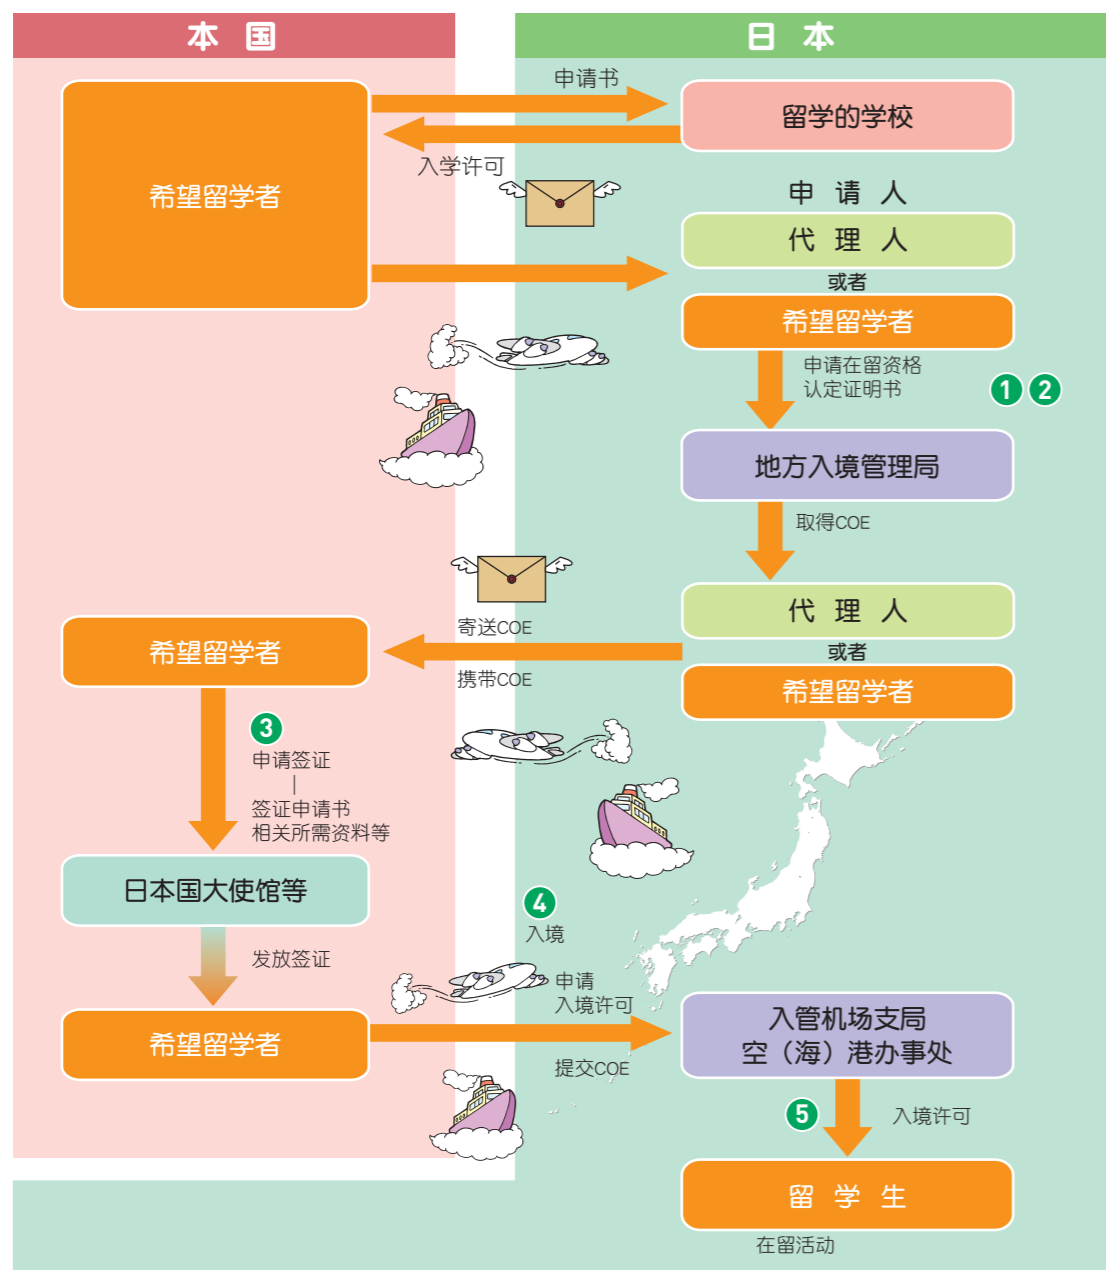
本 国

日 本

申请书

留学的学校

入学许可

希望留学者

申 请 人

代 理 人

或者

希望留学者

申请在留资格
认定证明书

1 2

地方入境管理局

取得COE

代 理 人

或者

希望留学者

寄送COE

携带COE

希望留学者

3

申请签证
|
签证申请书
相关所需资料等

日本国大使馆等

4

入境

发放签证

申请
入境许可

希望留学者

提交COE

入管机场支局
空（海）港办事处

5

入境许可

留 学 生

在留活动